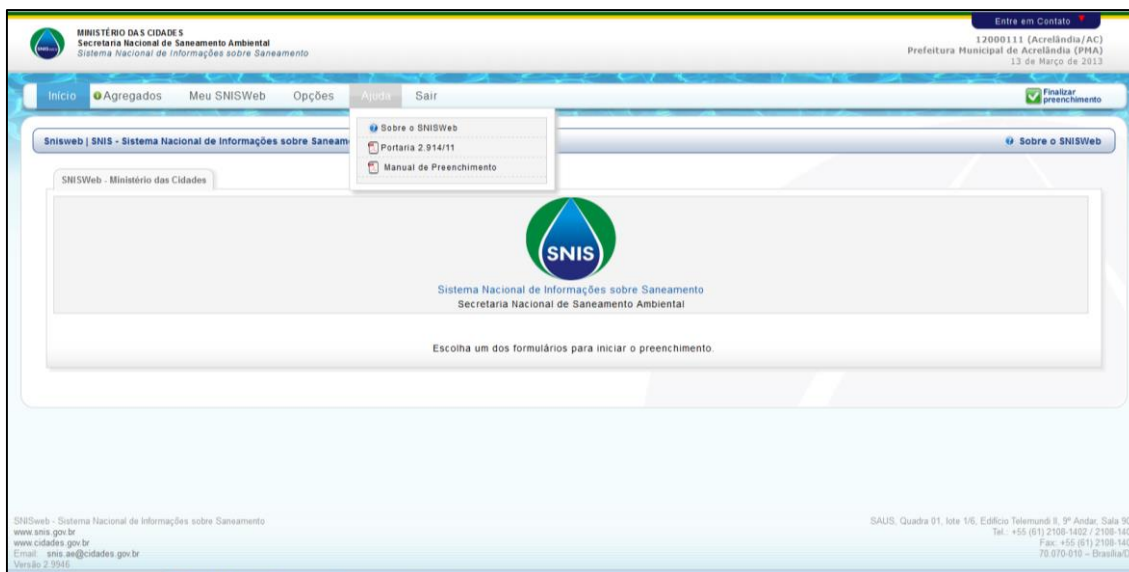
MINISTÉRIO DAS CIDADES
Secretaria Nacional de Saneamento Ambiental
Sistema Nacional de Informações sobre Saneamento

Entre em Contato

12000111 (Acrelândia/AC)
Prefeitura Municipal de Acrelândia (PMA)
13 de Março de 2013

Início Agregados Meu SNISWeb Opções Ajuda Sair

Finalizar preenchimento

Sobre o SNISWeb
Portaria 2.914/11
Manual de Preenchimento

Snisweb | SNIS - Sistema Nacional de Informações sobre Saneam

Sobre o SNISWeb

SNISWeb - Ministério das Cidades

SNIS

Sistema Nacional de Informações sobre Saneamento
Secretaria Nacional de Saneamento Ambiental

Escolha um dos formulários para iniciar o preenchimento.

SNISweb - Sistema Nacional de Informações sobre Saneamento
www.snis.gov.br
www.cidades.gov.br
Email: snis.ae@cidades.gov.br
Versão 2.9946

SAUS, Quadra 01, lote 1/6, Edifício Telemundi II, 9º Andar, Sala 9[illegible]
Tel.: +55 (61) 2108-1402 / 2108-14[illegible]
Fax: +55 (61) 2108-14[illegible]
70.070-010 – Brasília/D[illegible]